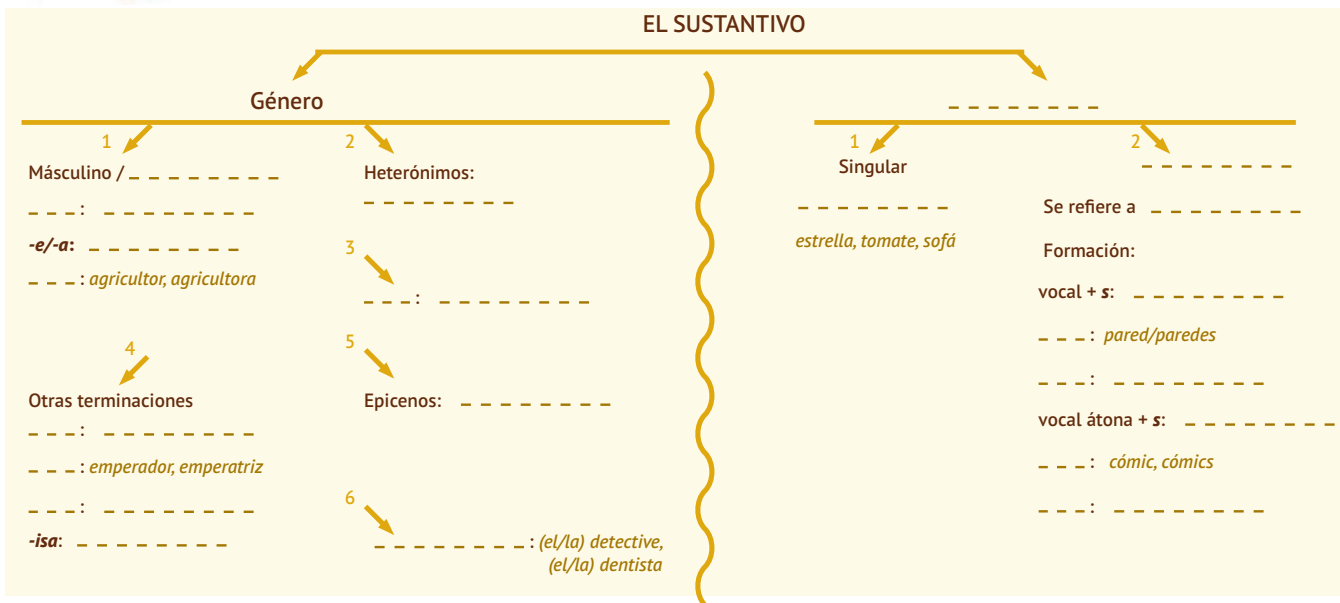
EL SUSTANTIVO

Género

1

Másculino / ________

___: ________

*-e/-a*: ________

___: *agricultor, agricultora*

4

Otras terminaciones

___: ________

___: *emperador, emperatriz*

___: ________

*-isa*: ________

2

Heterónimos: ________

3

___: ________

5

Epicenos: ________

6

________: *(el/la) detective, (el/la) dentista*

________

1

Singular

________

*estrella, tomate, sofá*

2

________

Se refiere a ________

Formación:

vocal + *s*: ________

___: *pared/paredes*

___: ________

vocal átona + *s*: ________

___: *cómic, cómics*

___: ________